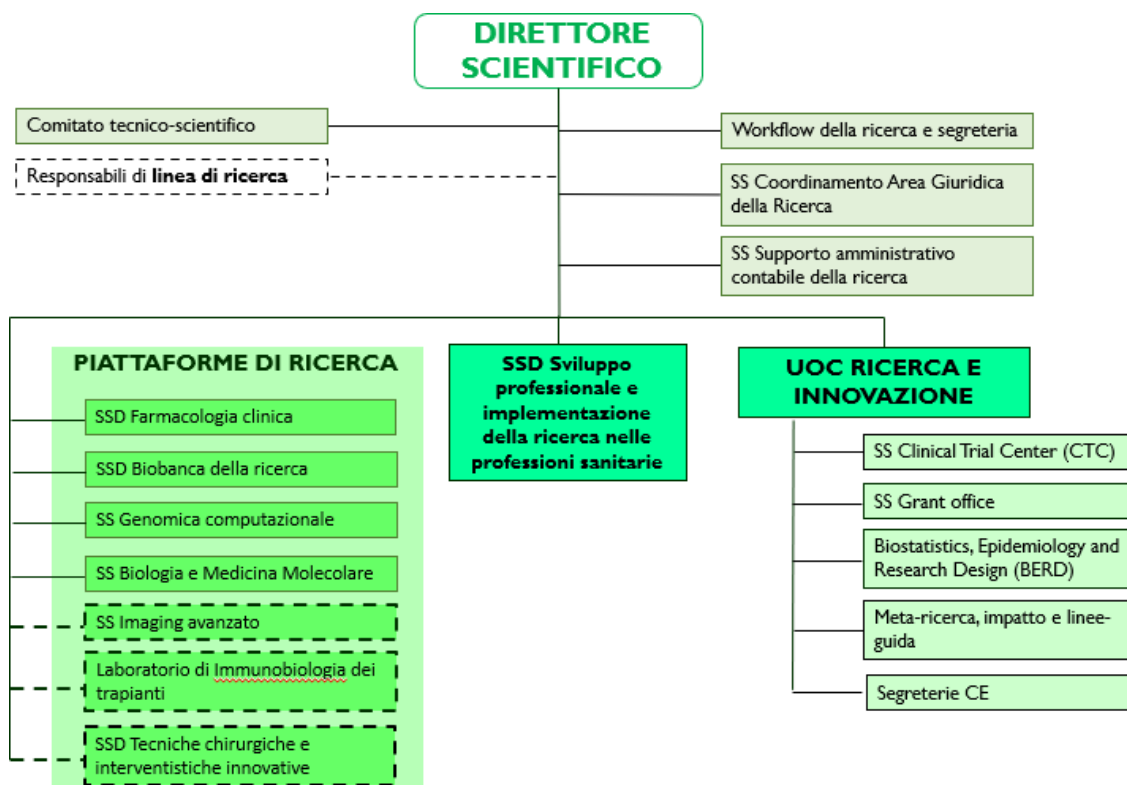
DIRETTORE SCIENTIFICO

Comitato tecnico-scientifico

Responsabili di **linea di ricerca**

Workflow della ricerca e segreteria

SS Coordinamento Area Giuridica della Ricerca

SS Supporto amministrativo contabile della ricerca

PIATTAFORME DI RICERCA

SSD Farmacologia clinica

SSD Biobanca della ricerca

SS Genomica computazionale

SS Biologia e Medicina Molecolare

SS Imaging avanzato

Laboratorio di Immunobiologia dei trapianti

SSD Tecniche chirurgiche e interventistiche innovative

SSD Sviluppo professionale e implementazione della ricerca nelle professioni sanitarie

UOC RICERCA E INNOVAZIONE

SS Clinical Trial Center (CTC)

SS Grant office

Biostatistics, Epidemiology and Research Design (BERD)

Meta-ricerca, impatto e linee-guida

Segreterie CE